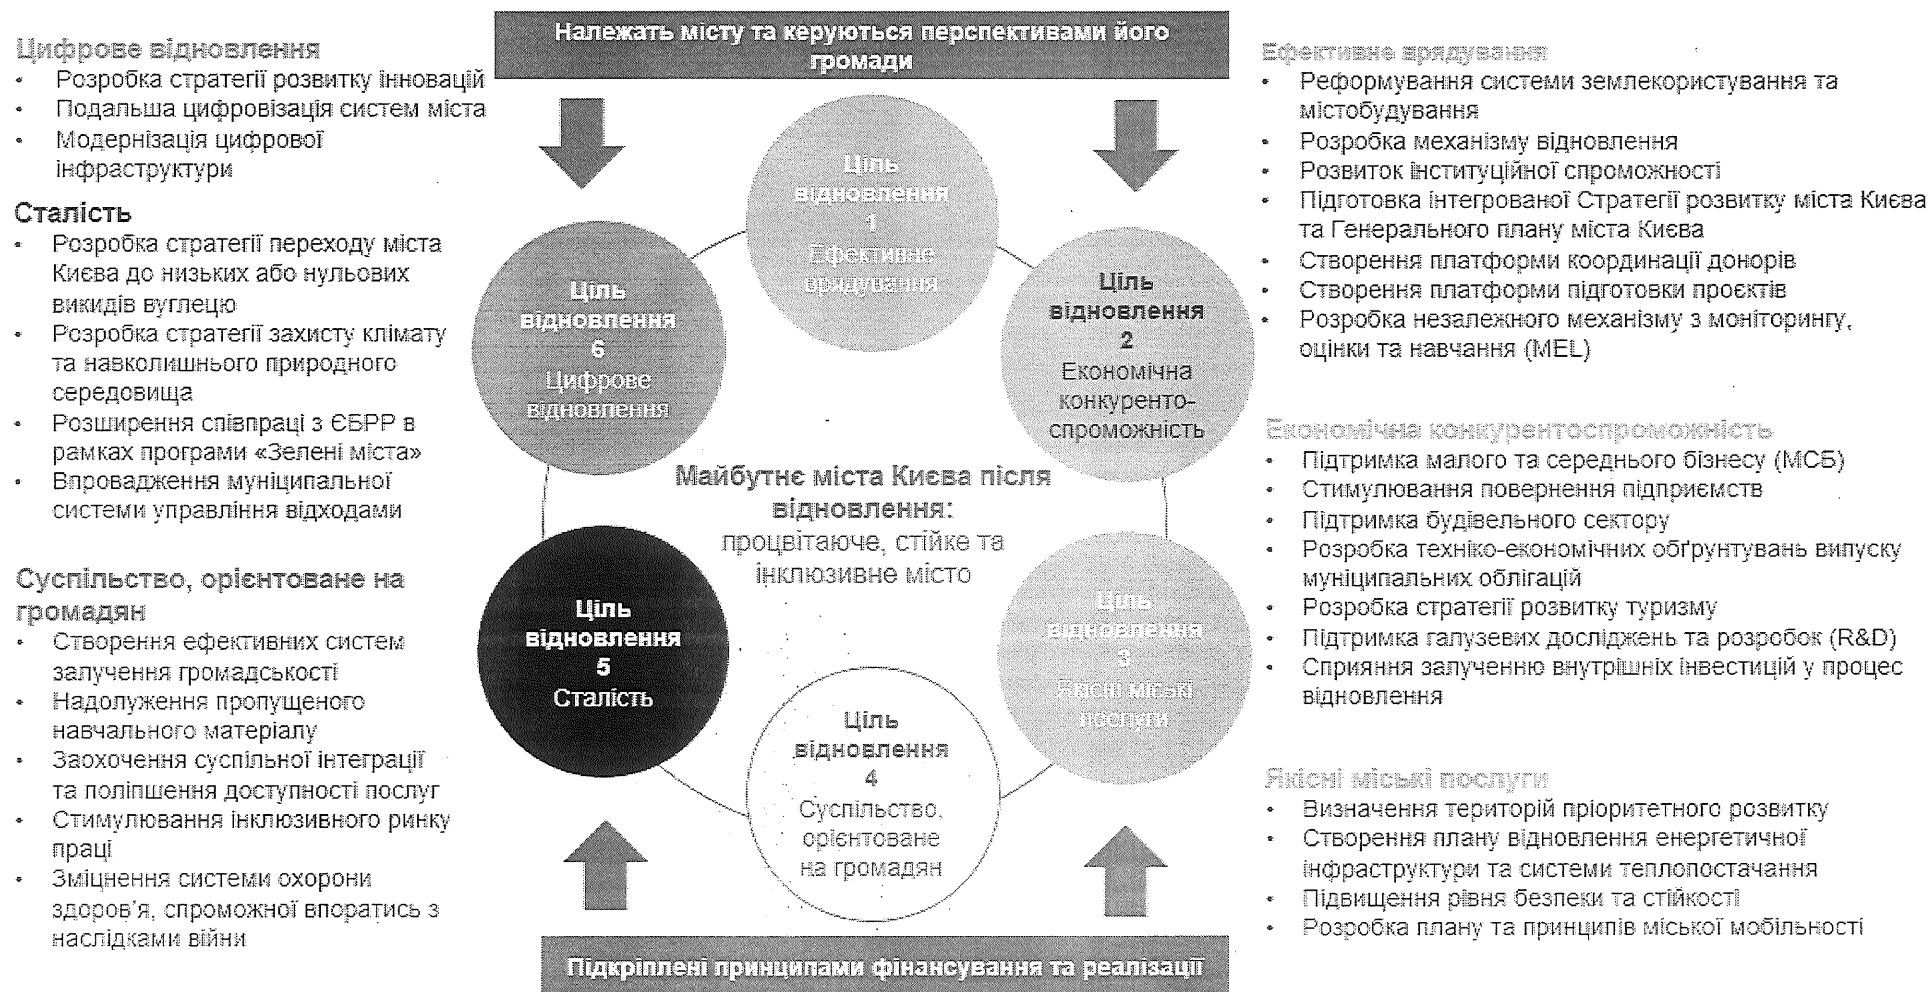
Належать місту та керуються перспективами його громади

Цифрове відновлення
- Розробка стратегії розвитку інновацій
- Подальша цифровізація систем міста
- Модернізація цифрової інфраструктури

Сталість
- Розробка стратегії переходу міста Києва до низьких або нульових викидів вуглецю
- Розробка стратегії захисту клімату та навколишнього природного середовища
- Розширення співпраці з ЄБРР в рамках програми «Зелені міста»
- Впровадження муніципальної системи управління відходами

Суспільство, орієнтоване на громадян
- Створення ефективних систем залучення громадськості
- Надолуження пропущеного навчального матеріалу
- Заохочення суспільної інтеграції та поліпшення доступності послуг
- Стимулювання інклюзивного ринку праці
- Зміцнення системи охорони здоров'я, спроможної впоратись з наслідками війни

Ціль відновлення 1 Ефективне врядування

Ціль відновлення 2 Економічна конкуренто-спроможність

Ціль відновлення 3 Якісні міські послуги

Ціль відновлення 4 Суспільство, орієнтоване на громадян

Ціль відновлення 5 Сталість

Ціль відновлення 6 Цифрове відновлення

Майбутнє міста Києва після відновлення: процвітаюче, стійке та інклюзивне місто

Ефективне врядування
- Реформування системи землекористування та містобудування
- Розробка механізму відновлення
- Розвиток інституційної спроможності
- Підготовка інтегрованої Стратегії розвитку міста Києва та Генерального плану міста Києва
- Створення платформи координації донорів
- Створення платформи підготовки проєктів
- Розробка незалежного механізму з моніторингу, оцінки та навчання (MEL)

Економічна конкурентоспроможність
- Підтримка малого та середнього бізнесу (МСБ)
- Стимулювання повернення підприємств
- Підтримка будівельного сектору
- Розробка техніко-економічних обґрунтувань випуску муніципальних облігацій
- Розробка стратегії розвитку туризму
- Підтримка галузевих досліджень та розробок (R&D)
- Сприяння залученню внутрішніх інвестицій у процес відновлення

Якісні міські послуги
- Визначення територій пріоритетного розвитку
- Створення плану відновлення енергетичної інфраструктури та системи теплопостачання
- Підвищення рівня безпеки та стійкості
- Розробка плану та принципів міської мобільності

Підкріплені принципами фінансування та реалізації